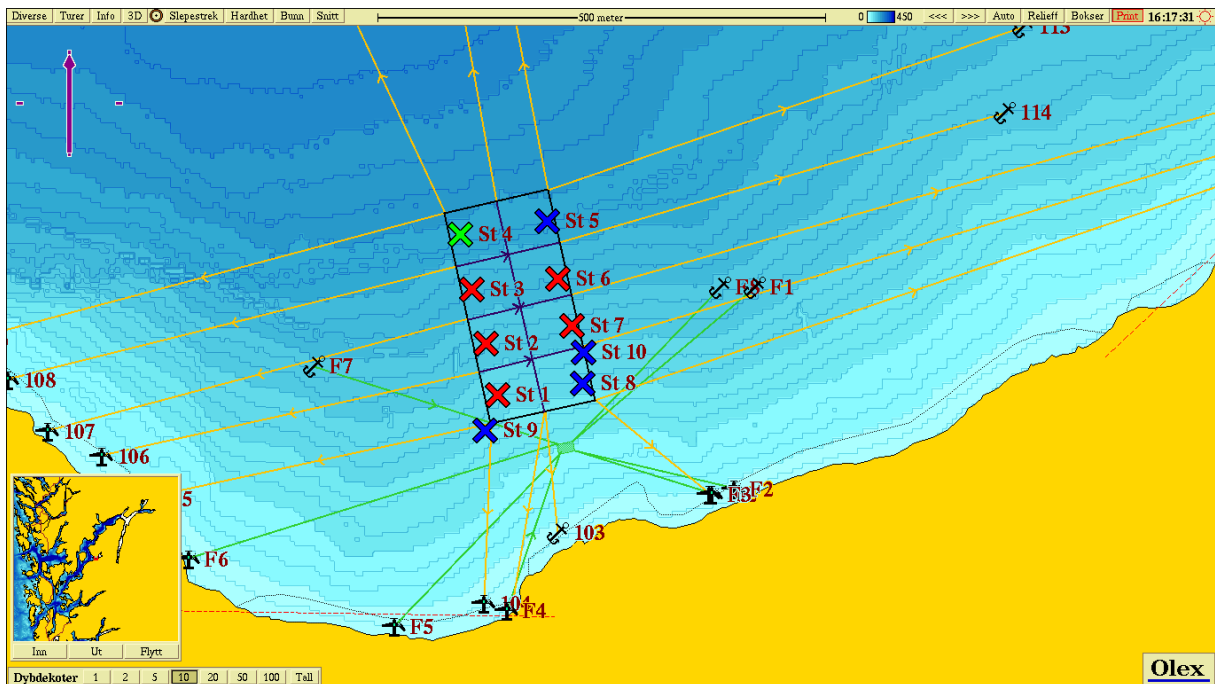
Diverse Turer Info 3D Slepestrek Hardhet Bunn Snitt 500 meter 0 450 <<< >>> Auto Relieff Bokser Print 16:17:31

113
114
St 5
St 4
St 6
F8 F1
St 3
St 7
St 2
St 10
F7
St 8
108
St 1
St 9
107
106
F3 F2
5
103
F6
104
F4
F5

Inn Ut Flytt

Dybdekoter 1 2 5 10 20 50 100 Tall

Olex